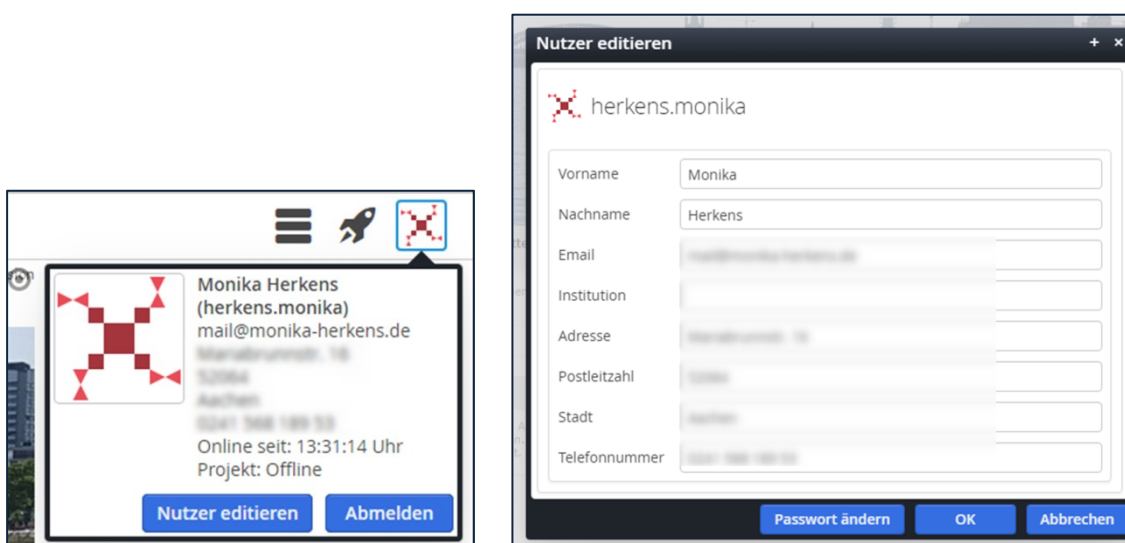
Monika Herkens
(herkens.monika)
mail@monika-herkens.de
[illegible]
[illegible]
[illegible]
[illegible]
Online seit: 13:31:14 Uhr
Projekt: Offline

Nutzer editieren
Abmelden

Nutzer editieren
+ ×

herkens.monika

| Vorname | Monika |
|---|---|
| Nachname | Herkens |
| Email | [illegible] |
| Institution | |
| Adresse | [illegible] |
| Postleitzahl | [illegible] |
| Stadt | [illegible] |
| Telefonnummer | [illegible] |

Passwort ändern
OK
Abbrechen